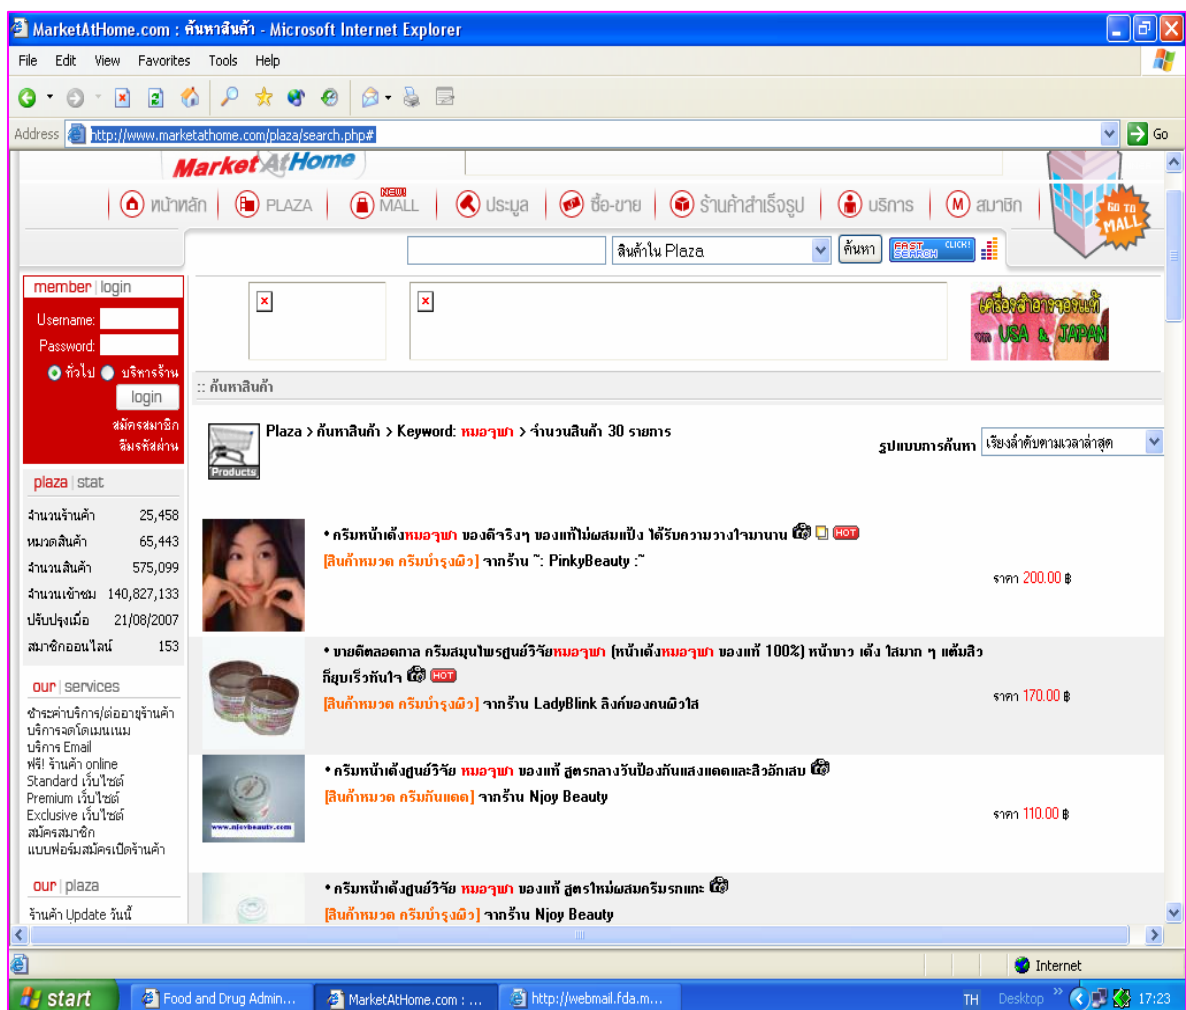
MarketAtHome.com : ค้นหาสินค้า - Microsoft Internet Explorer

File Edit View Favorites Tools Help

Address http://www.marketathome.com/plaza/search.php# Go

MarketAtHome

หน้าหลัก PLAZA NEW MALL ประมูล ซื้อ-ขาย ร้านค้าสำเร็จรูป บริการ สมาชิก

Go To MALL

สินค้าใน Plaza ค้นหา FAST SEARCH CLICK!

member | login
Username:
Password:
ทั่วไป บริหารร้าน
login
สมัครสมาชิก
ลืมรหัสผ่าน

เครื่องสำอางของแท้ จาก USA & JAPAN

:: ค้นหาสินค้า

Products

Plaza > ค้นหาสินค้า > Keyword: หมอจุฬา > จำนวนสินค้า 30 รายการ

รูปแบบการค้นหา เรียงลำดับตามเวลาล่าสุด

plaza | stat

| จำนวนร้านค้า | 25,458 |
|---|---|
| หมวดสินค้า | 65,443 |
| จำนวนสินค้า | 575,099 |
| จำนวนเข้าชม | 140,827,133 |
| ปรับปรุงเมื่อ | 21/08/2007 |
| สมาชิกออนไลน์ | 153 |

our | services
ชำระค่าบริการ/ต่ออายุร้านค้า
บริการจดโดเมนเนม
บริการ Email
ฟรี! ร้านค้า online
Standard เว็บไซต์
Premium เว็บไซต์
Exclusive เว็บไซต์
สมัครสมาชิก
แบบฟอร์มสมัครเปิดร้านค้า

our | plaza
ร้านค้า Update วันนี้

• ครีมหน้าเด้งหมอจุฬา ของดีจริงๆ ของแท้ไม่ผสมแป้ง ได้รับความวางใจมานาน HOT
[สินค้าหมวด ครีมบำรุงผิว] จากร้าน ~: PinkyBeauty :~
ราคา 200.00 ฿

• ขายดีตลอดกาล ครีมสมุนไพรศูนย์วิจัยหมอจุฬา (หน้าเด้งหมอจุฬา ของแท้ 100%) หน้าขาว เด้ง ใสมาก ๆ แต้มสิวก็ยุบเร็วทันใจ HOT
[สินค้าหมวด ครีมบำรุงผิว] จากร้าน LadyBlink ลิงค์ของคนผิวใส
ราคา 170.00 ฿

• ครีมหน้าเด้งศูนย์วิจัย หมอจุฬา ของแท้ สูตรกลางวันป้องกันแสงแดดและสิวอักเสบ
[สินค้าหมวด ครีมกันแดด] จากร้าน Njoy Beauty
www.njoybeauty.com
ราคา 110.00 ฿

• ครีมหน้าเด้งศูนย์วิจัย หมอจุฬา ของแท้ สูตรใหม่ผสมครีมรกแกะ
[สินค้าหมวด ครีมบำรุงผิว] จากร้าน Njoy Beauty

Internet

start Food and Drug Admin... MarketAtHome.com : ... http://webmail.fda.m... TH Desktop 17:23